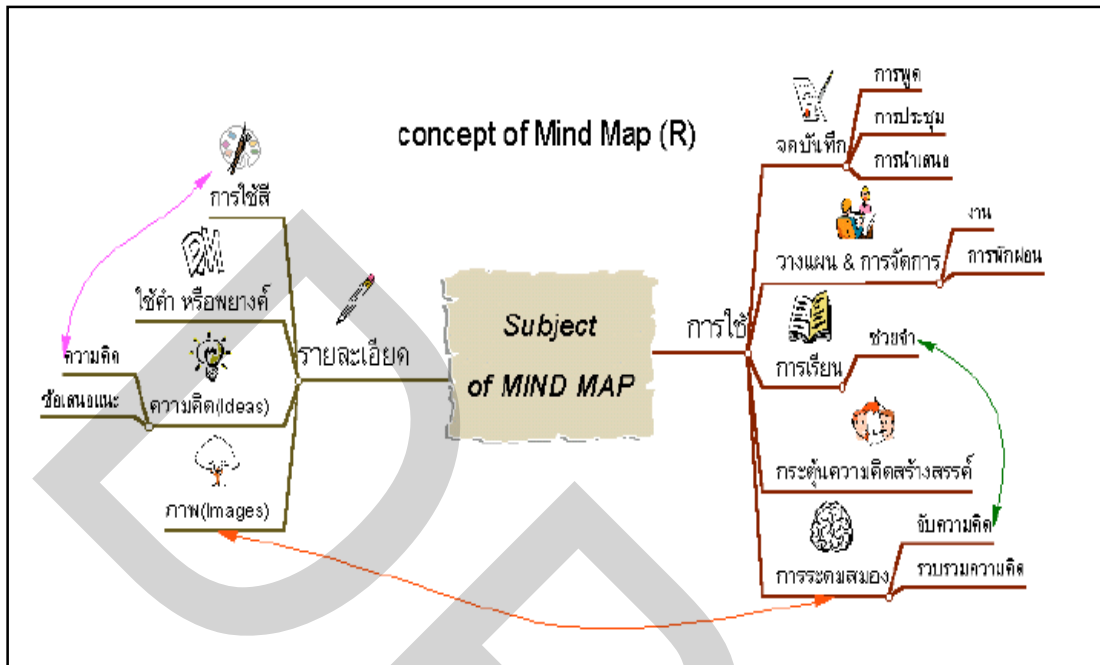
concept of Mind Map (R)

การใช้สี

ใช้คำ หรือพยางค์

ความคิด

ข้อเสนอแนะ

ความคิด(Ideas)

ภาพ(Images)

รายละเอียด

Subject of MIND MAP

การใช้

จดบันทึก

การพูด

การประชุม

การนำเสนอ

วางแผน & การจัดการ

งาน

การพักผ่อน

การเรียน

ช่วยจำ

กระตุ้นความคิดสร้างสรรค์

การระดมสมอง

จับความคิด

รวบรวมความคิด